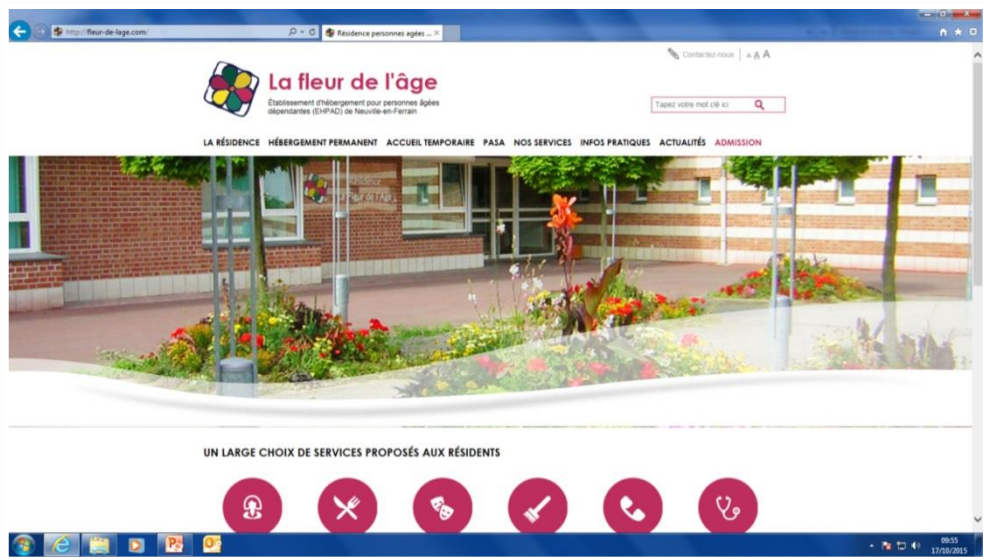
http://fleur-de-lage.com/

Résidence personnes agées ... ×

Contactez-nous | A A A

La fleur de l'âge

Établissement d'hébergement pour personnes âgées dépendantes (EHPAD) de Neuville-en-Ferrain

Tapez votre mot clé ici

LA RÉSIDENCE HÉBERGEMENT PERMANENT ACCUEIL TEMPORAIRE PASA NOS SERVICES INFOS PRATIQUES ACTUALITÉS ADMISSION

UN LARGE CHOIX DE SERVICES PROPOSÉS AUX RÉSIDENTS

09:55
17/10/2015